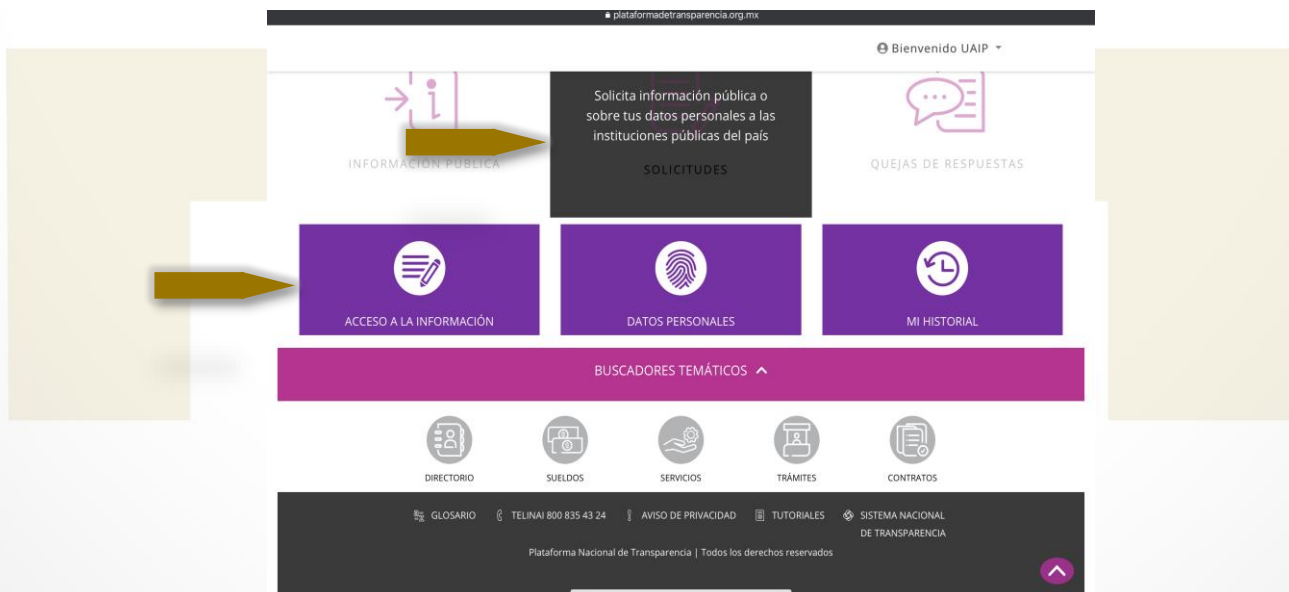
plataformadetransparencia.org.mx

Bienvenido UAIP

Solicita información pública o sobre tus datos personales a las instituciones públicas del país

INFORMACIÓN PÚBLICA

SOLICITUDES

QUEJAS DE RESPUESTAS

ACCESO A LA INFORMACIÓN

DATOS PERSONALES

MI HISTORIAL

BUSCADORES TEMÁTICOS

DIRECTORIO

SUELDOS

SERVICIOS

TRÁMITES

CONTRATOS

GLOSARIO

TELINAI 800 835 43 24

AVISO DE PRIVACIDAD

TUTORIALES

SISTEMA NACIONAL DE TRANSPARENCIA

Plataforma Nacional de Transparencia | Todos los derechos reservados